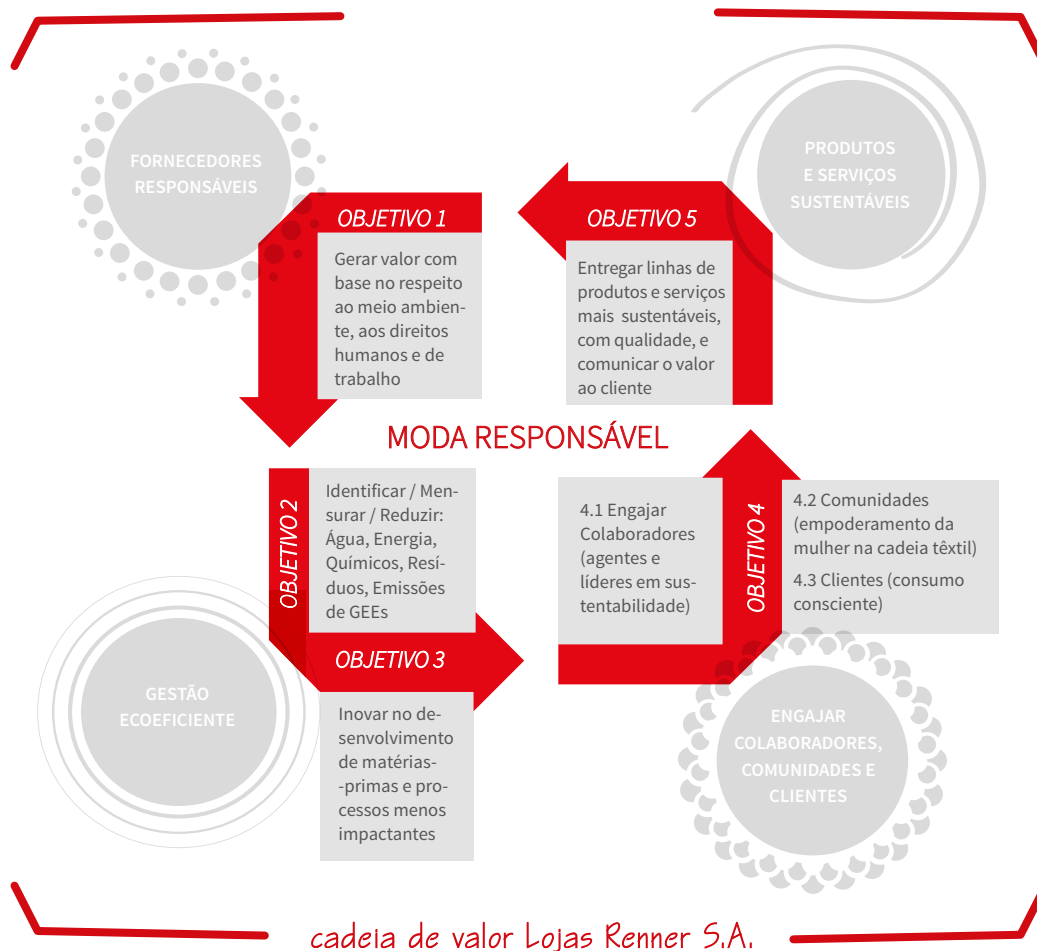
FORNECEDORES RESPONSÁVEIS

OBJETIVO 1

Gerar valor com base no respeito ao meio ambiente, aos direitos humanos e de trabalho

PRODUTOS E SERVIÇOS SUSTENTÁVEIS

OBJETIVO 5

Entregar linhas de produtos e serviços mais sustentáveis, com qualidade, e comunicar o valor ao cliente

MODA RESPONSÁVEL

OBJETIVO 2

Identificar / Mensurar / Reduzir: Água, Energia, Químicos, Resíduos, Emissões de GEEs

OBJETIVO 3

Inovar no desenvolvimento de matérias--primas e processos menos impactantes

GESTÃO ECOEFICIENTE

4.1 Engajar Colaboradores (agentes e líderes em sustentabilidade)

OBJETIVO 4

4.2 Comunidades (empoderamento da mulher na cadeia têxtil)

4.3 Clientes (consumo consciente)

ENGAJAR COLABORADORES, COMUNIDADES E CLIENTES

cadeia de valor Lojas Renner S.A.